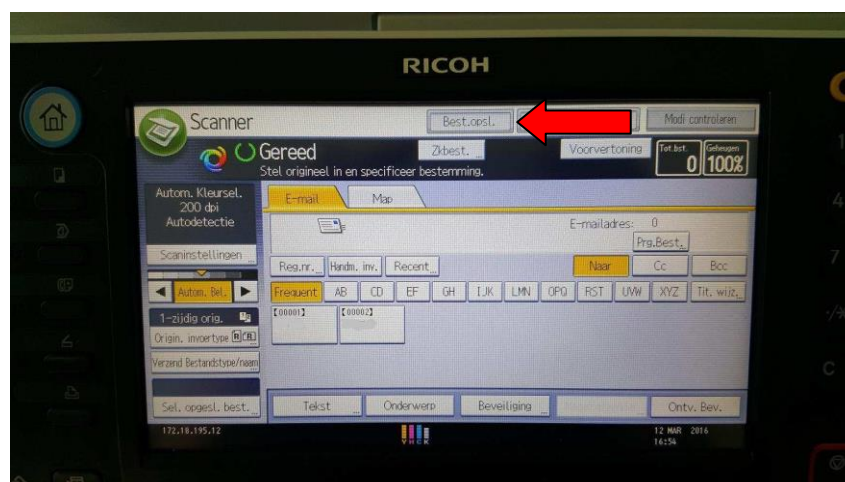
RICOH

Scanner

Best.opsl.

Modi controleren

Gereed

Zkbest.

Voorvertoning

Tot.bst. 0

Geheugen 100%

Stel origineel in en specificeer bestemming.

Autom. Kleursel.
200 dpi
Autodetectie

E-mail

Map

E-mailadres: 0

Prg.Best.

Scaninstellingen

Reg.nr.

Handm. inv.

Recent

Naar

Cc

Bcc

Autom. Bel.

Frequent

AB

CD

EF

GH

IJK

LMN

OPQ

RST

UVW

XYZ

Tit. wijz.

1-zijdig orig.

[00001]

[00002]

Origin. invoertype

Verzend Bestandstype/naam

Sel. opgesl. best.

Tekst

Onderwerp

Beveiliging

Ontv. Bev.

172.18.195.12

12 MAR 2016
16:54